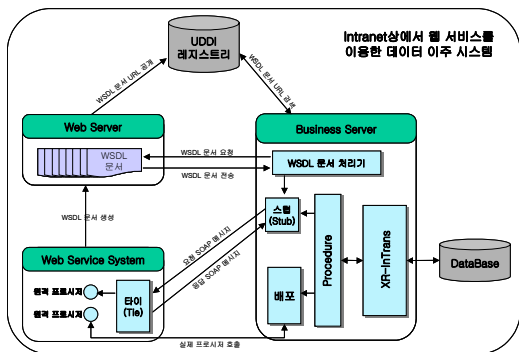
UDDI
레지스트리

Intranet상에서 웹 서비스를 이용한 데이터 이주 시스템

WSDL 문서 URL 공개

WSDL 문서 URL 검색

Web Server

WSDL
문서

Business Server

WSDL 문서 요청

WSDL 문서 전송

WSDL 문서 처리기

WSDL 문서 생성

스텁
(Stub)

요청 SOAP 메시지

응답 SOAP 메시지

Procedure

XR-InTrans

DataBase

Web Service System

원격 프로시져

원격 프로시져

타이
(Tie)

배포

실제 프로시져 호출